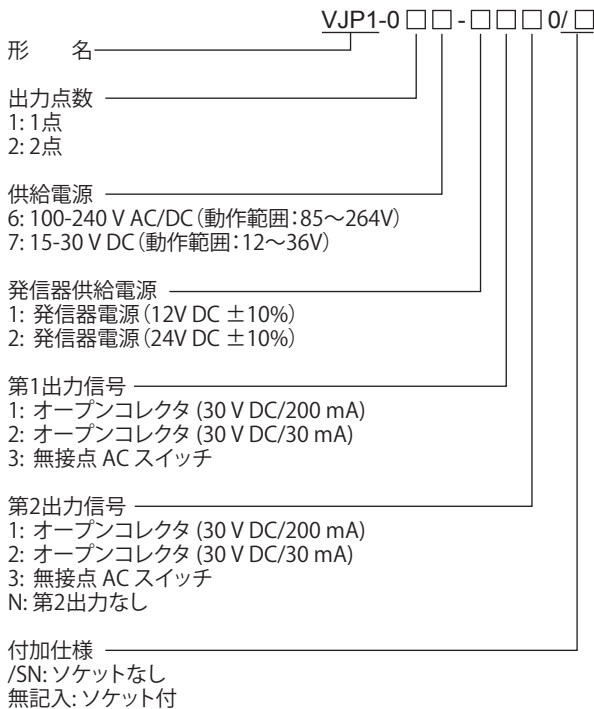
VJP1-0 □ □ - □ □ □ 0/ □

形　名

出力点数
1: 1点
2: 2点

供給電源
6: 100-240 V AC/DC（動作範囲：85～264V）
7: 15-30 V DC（動作範囲：12～36V）

発信器供給電源
1: 発信器電源（12V DC ±10%）
2: 発信器電源（24V DC ±10%）

第1出力信号
1: オープンコレクタ (30 V DC/200 mA)
2: オープンコレクタ (30 V DC/30 mA)
3: 無接点 AC スイッチ

第2出力信号
1: オープンコレクタ (30 V DC/200 mA)
2: オープンコレクタ (30 V DC/30 mA)
3: 無接点 AC スイッチ
N: 第2出力なし

付加仕様
/SN: ソケットなし
無記入: ソケット付